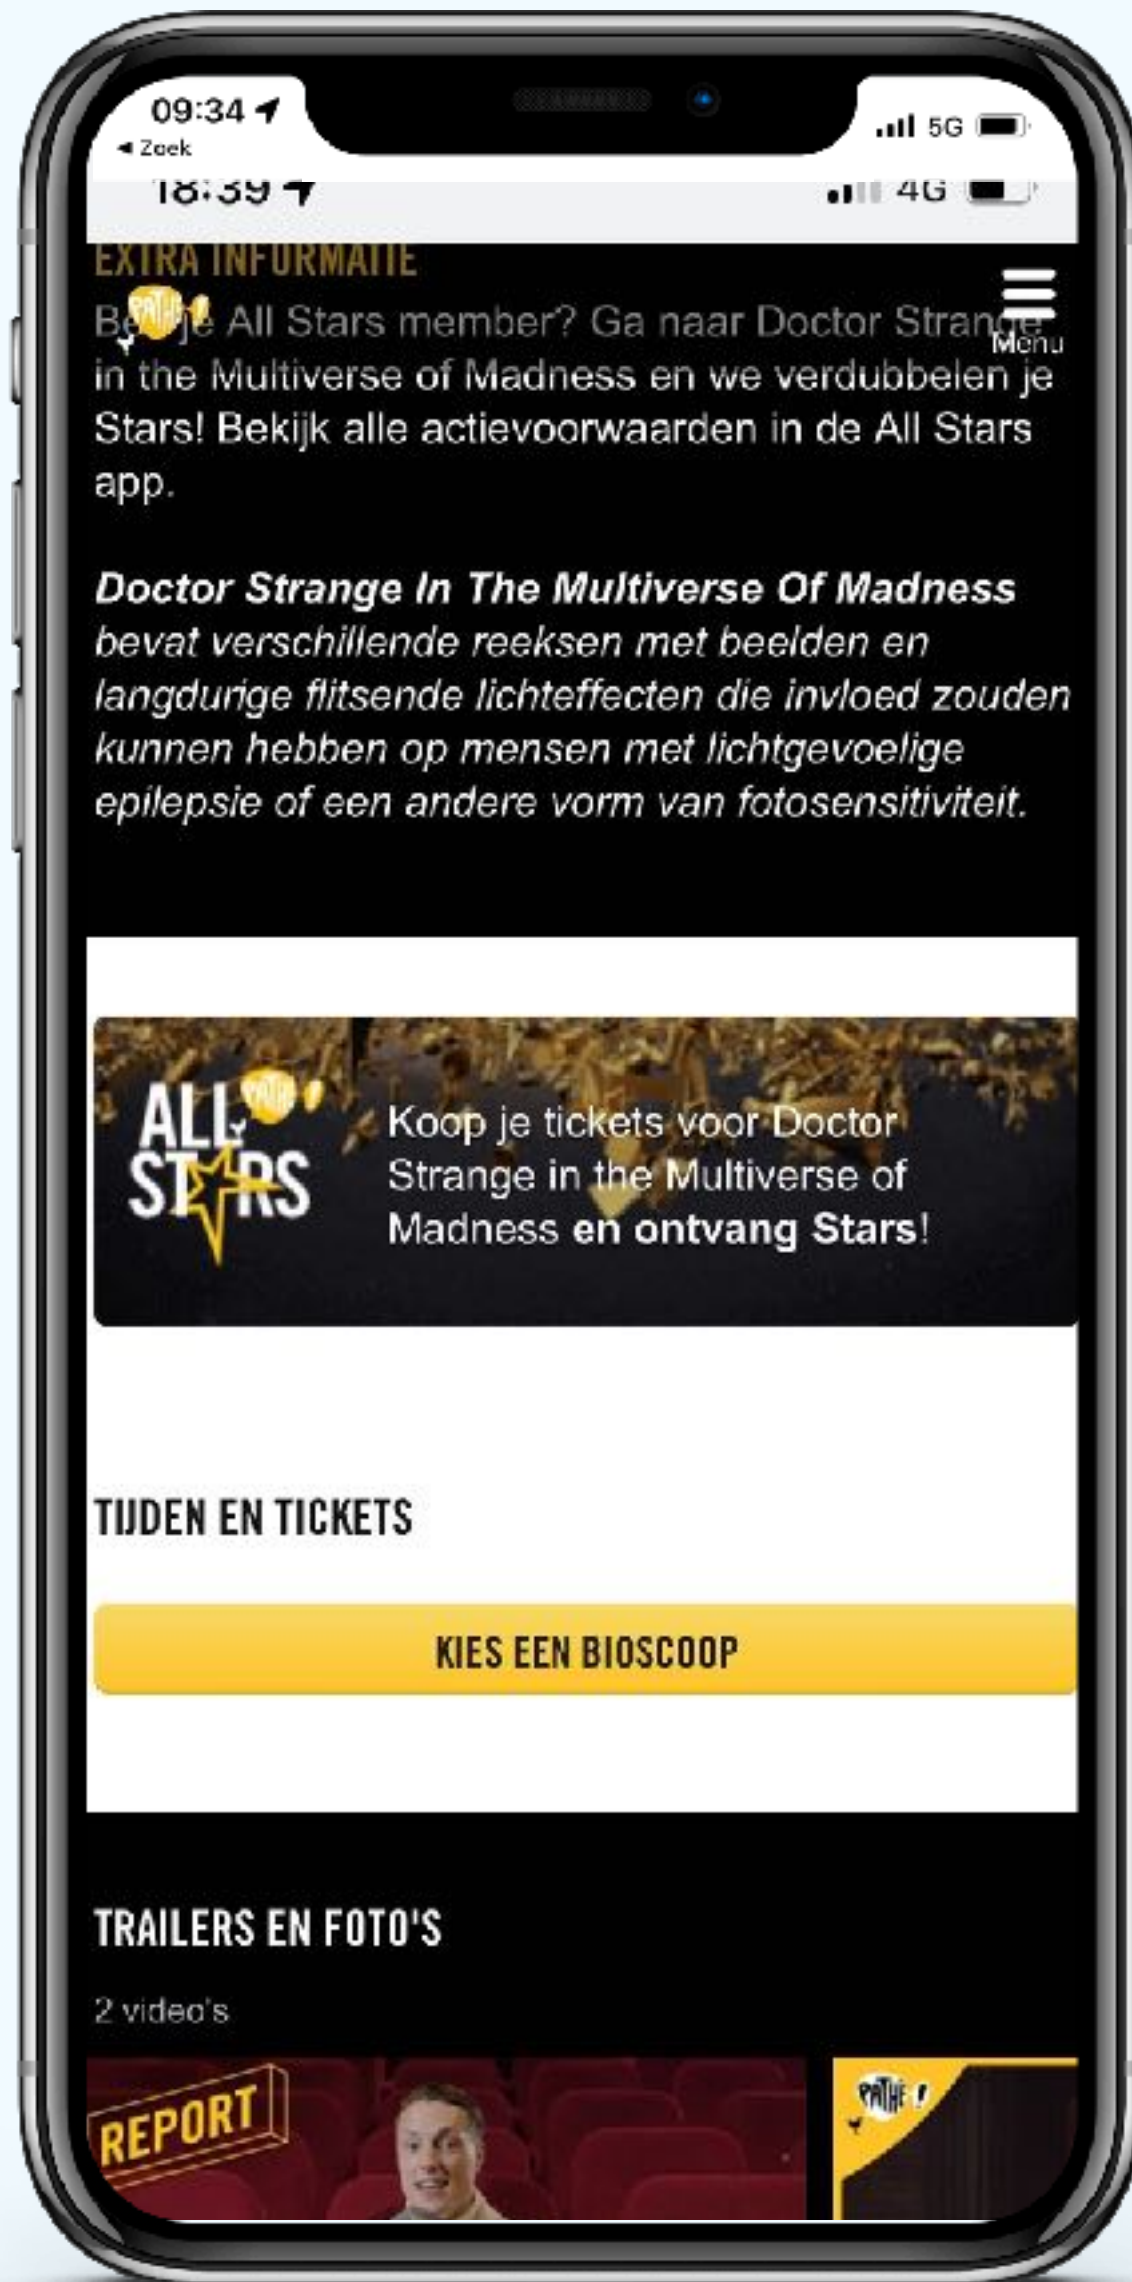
09:34
◂ Zoek
5G

18:39
4G

EXTRA INFORMATIE

PATHÉ

Menu

B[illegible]je All Stars member? Ga naar Doctor Strange in the Multiverse of Madness en we verdubbelen je Stars! Bekijk alle actievoorwaarden in de All Stars app.

*Doctor Strange In The Multiverse Of Madness* *bevat verschillende reeksen met beelden en langdurige flitsende lichteffecten die invloed zouden kunnen hebben op mensen met lichtgevoelige epilepsie of een andere vorm van fotosensitiviteit.*

ALL STARS PATHÉ

Koop je tickets voor Doctor Strange in the Multiverse of Madness **en ontvang Stars**!

TIJDEN EN TICKETS

KIES EEN BIOSCOOP

TRAILERS EN FOTO'S

2 video's

REPORT

PATHÉ